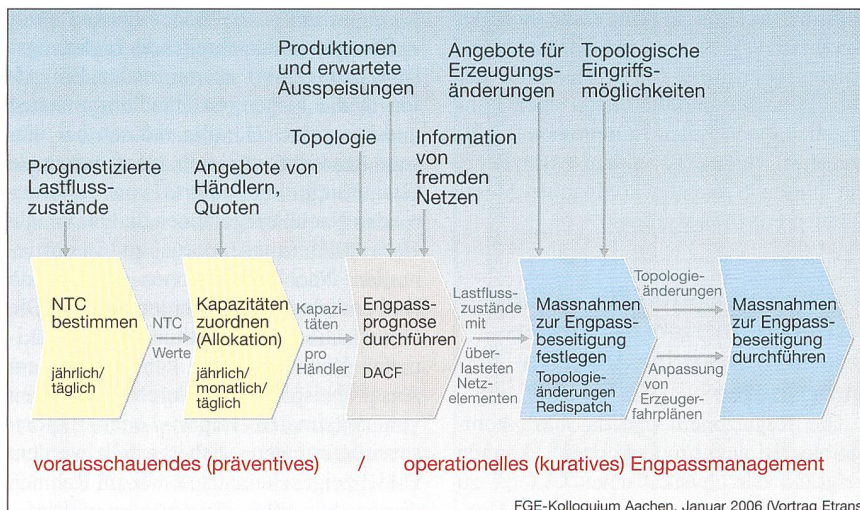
Produktionen und erwartete Ausspeisungen

Angebote für Erzeugungsänderungen

Topologische Eingriffsmöglichkeiten

Topologie

Information von fremden Netzen

Prognostizierte Lastflusszustände

Angebote von Händlern, Quoten

NTC bestimmen

jährlich/ täglich

NTC Werte

Kapazitäten zuordnen (Allokation)

jährlich/ monatlich/ täglich

Kapazitäten pro Händler

Engpassprognose durchführen

DACF

Lastflusszustände mit überlasteten Netzelementen

Massnahmen zur Engpassbeseitigung festlegen

Topologieänderungen Redispatch

Topologieänderungen

Anpassung von Erzeugerfahrplänen

Massnahmen zur Engpassbeseitigung durchführen

vorausschauendes (präventives) / operationelles (kuratives) Engpassmanagement

FGE-Kolloquium Aachen, Januar 2006 (Vortrag Etrans